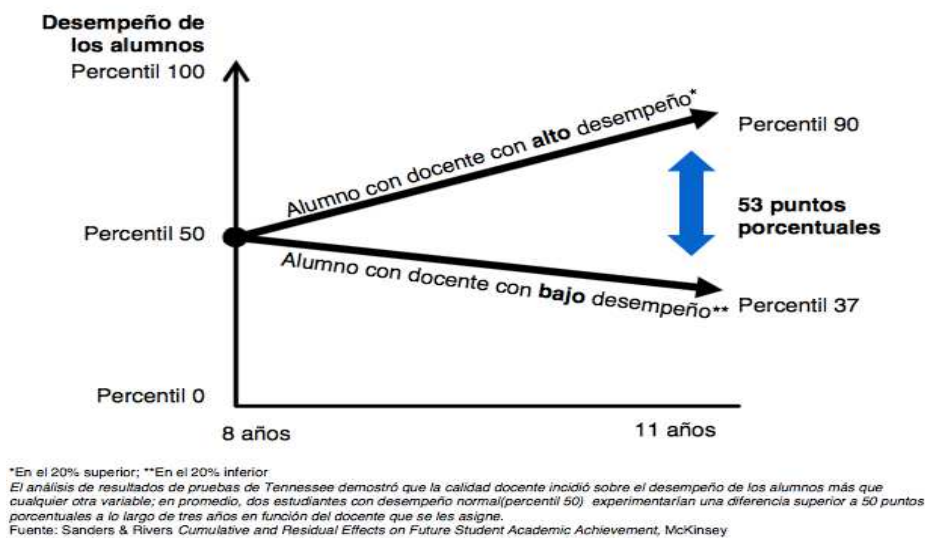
Desempeño de los alumnos

Percentil 100

Percentil 50

Percentil 0

Alumno con docente con **alto** desempeño*

Percentil 90

53 puntos porcentuales

Alumno con docente con **bajo** desempeño**

Percentil 37

8 años

11 años

*En el 20% superior; **En el 20% inferior
*El análisis de resultados de pruebas de Tennessee demostró que la calidad docente incidió sobre el desempeño de los alumnos más que cualquier otra variable; en promedio, dos estudiantes con desempeño normal(percentil 50) experimentarían una diferencia superior a 50 puntos porcentuales a lo largo de tres años en función del docente que se les asigne.*
Fuente: Sanders & Rivers *Cumulative and Residual Effects on Future Student Academic Achievement*, McKinsey